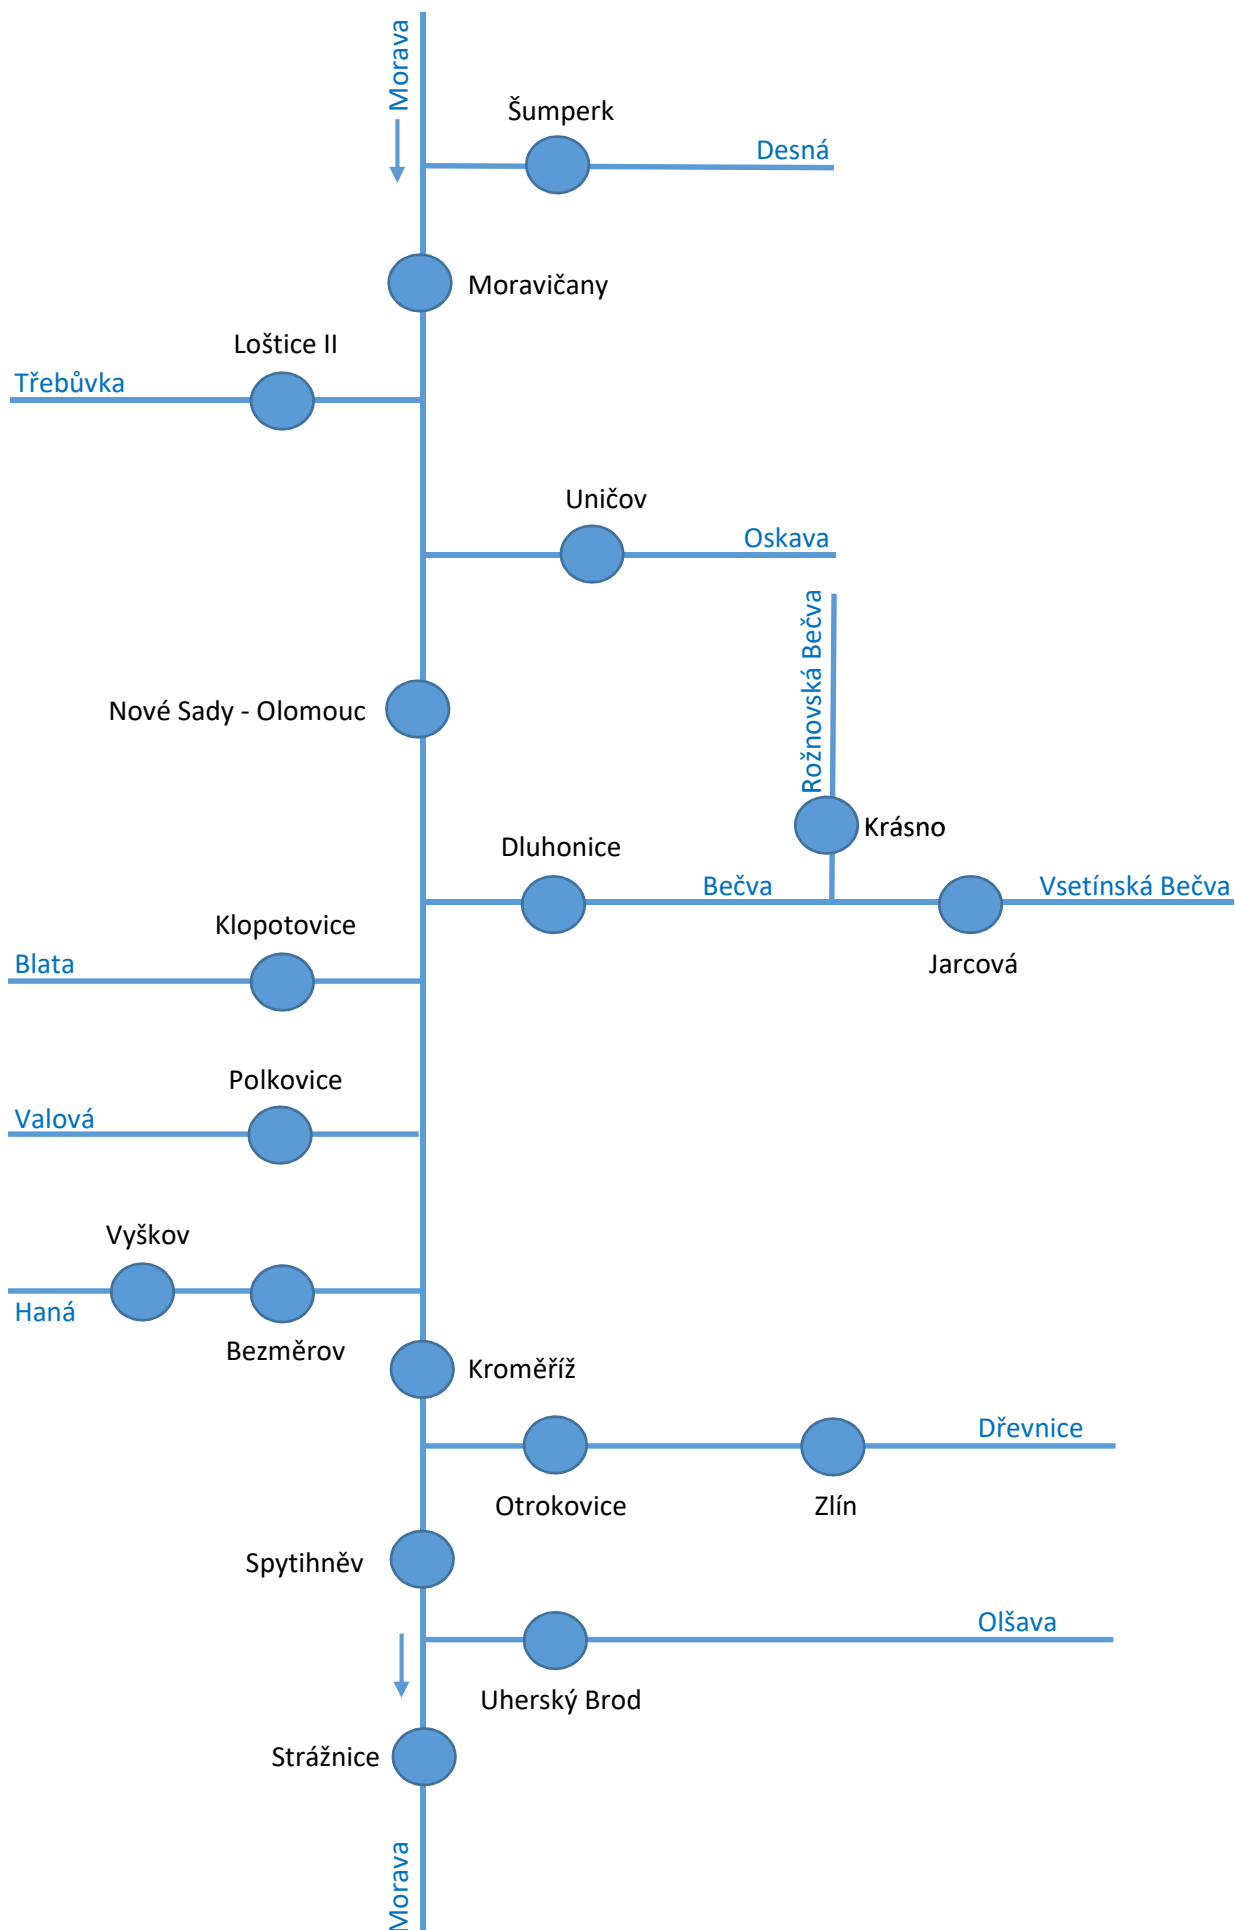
Morava

Šumperk

Desná

Moravičany

Loštice II

Třebůvka

Uničov

Oskava

Rožnovská Bečva

Nové Sady - Olomouc

Krásno

Dluhonice

Bečva

Vsetínská Bečva

Klopotovice

Jarcová

Blata

Polkovice

Valová

Vyškov

Haná

Bezměrov

Kroměříž

Dřevnice

Otrokovice

Zlín

Spytihněv

Olšava

Uherský Brod

Strážnice

Morava